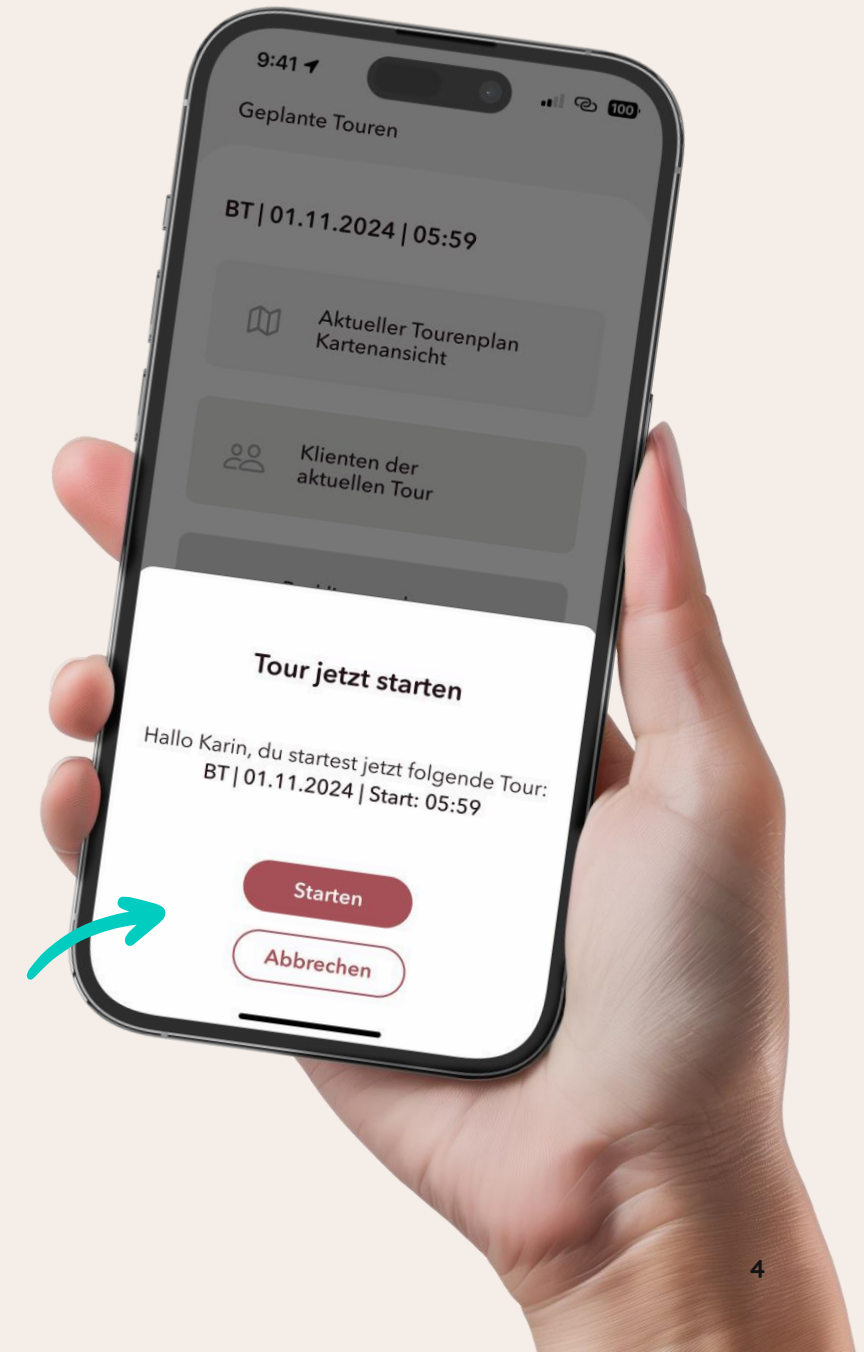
9:41

100

Geplante Touren

BT | 01.11.2024 | 05:59

Aktueller Tourenplan Kartenansicht

Klienten der aktuellen Tour

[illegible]

Tour jetzt starten

Hallo Karin, du startest jetzt folgende Tour:
BT | 01.11.2024 | Start: 05:59

Starten

Abbrechen

4